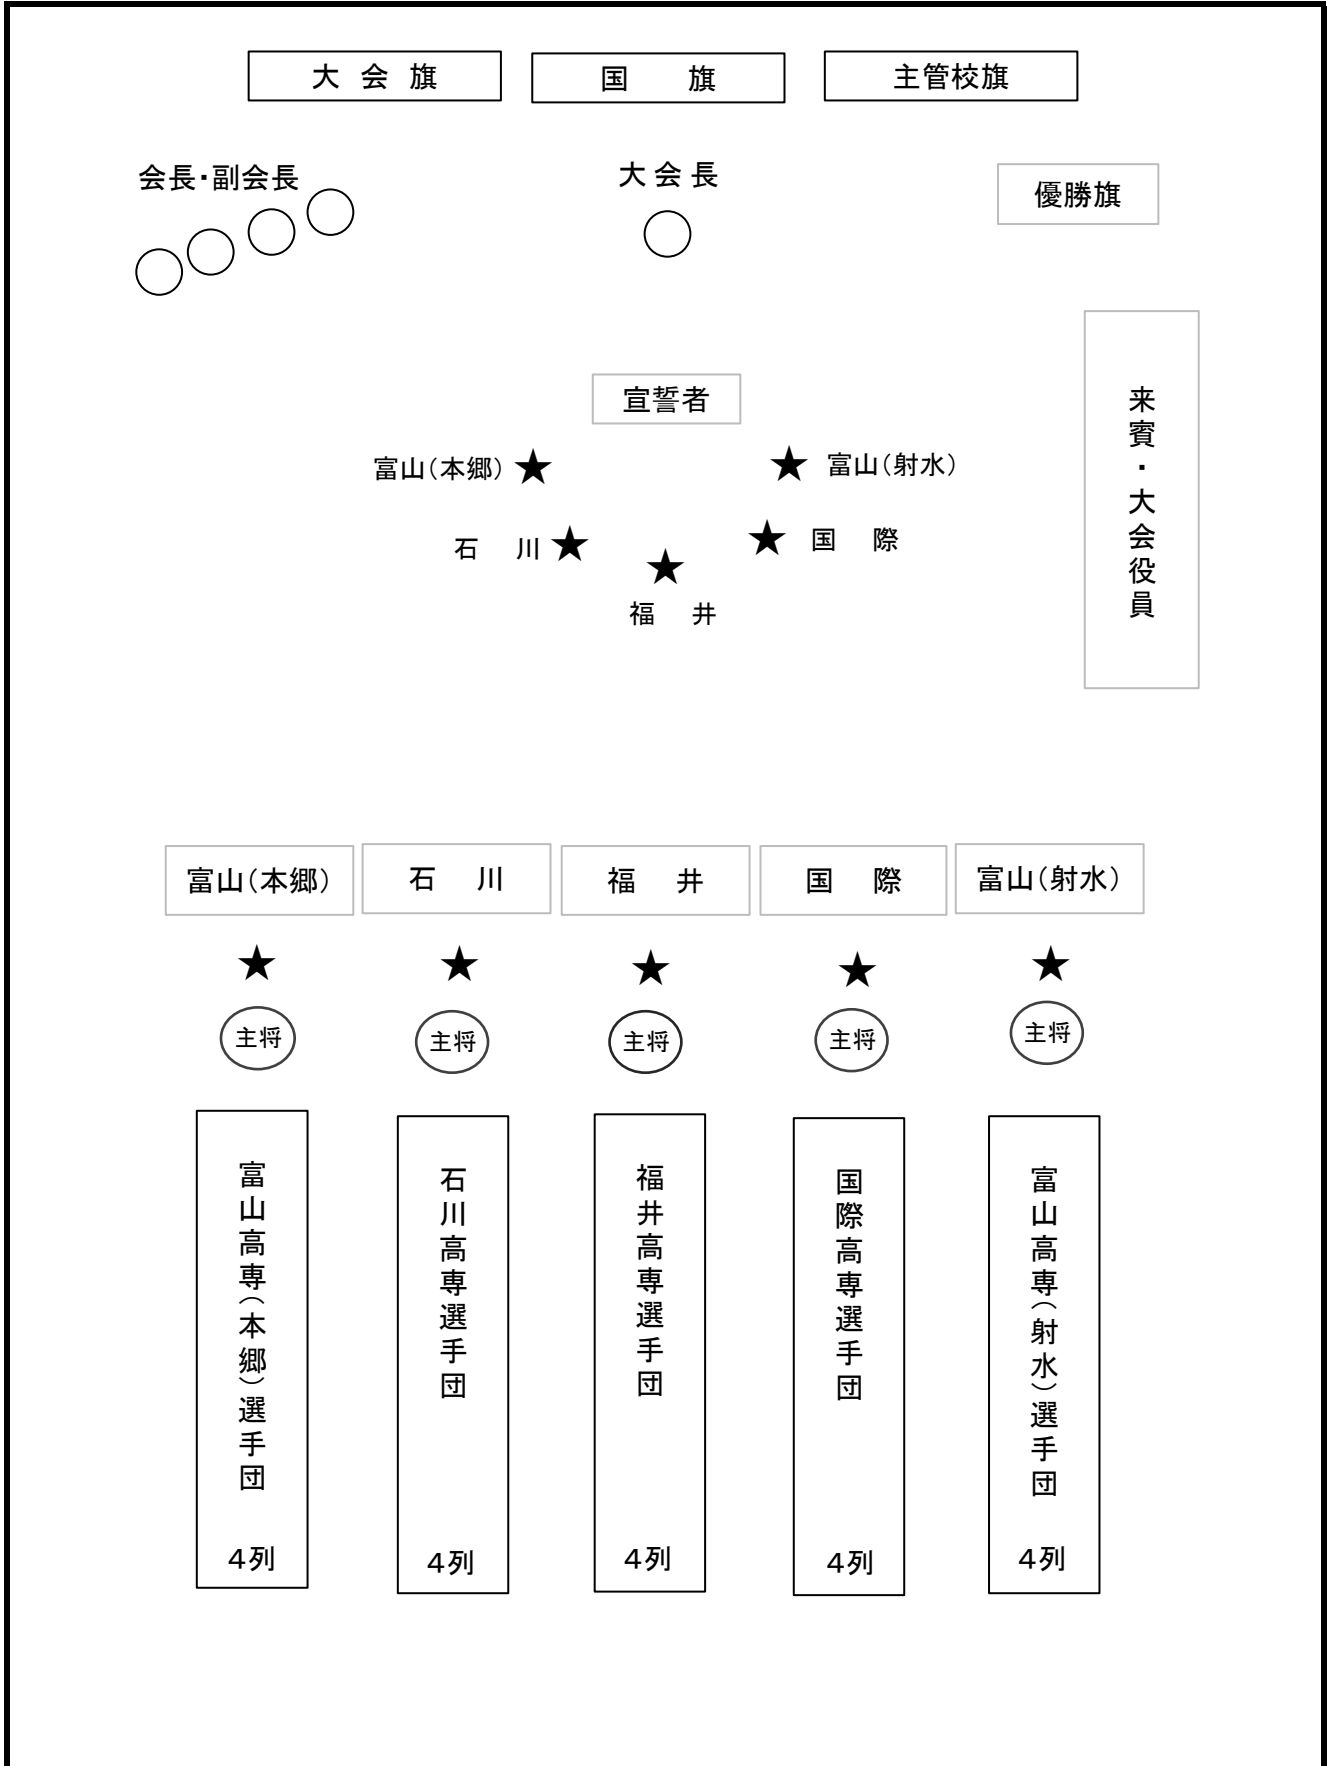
大 会 旗

国 旗

主管校旗

会長・副会長

大 会 長

優勝旗

来賓・大会役員

宣誓者

富山（本郷） ★

★ 富山（射水）

石 川 ★

★ 国 際

★

福 井

富山（本郷）

石 川

福 井

国 際

富山（射水）

★ ★ ★ ★ ★

主将 主将 主将 主将 主将

富山高専（本郷）選手団

4列

石川高専選手団

4列

福井高専選手団

4列

国際高専選手団

4列

富山高専（射水）選手団

4列